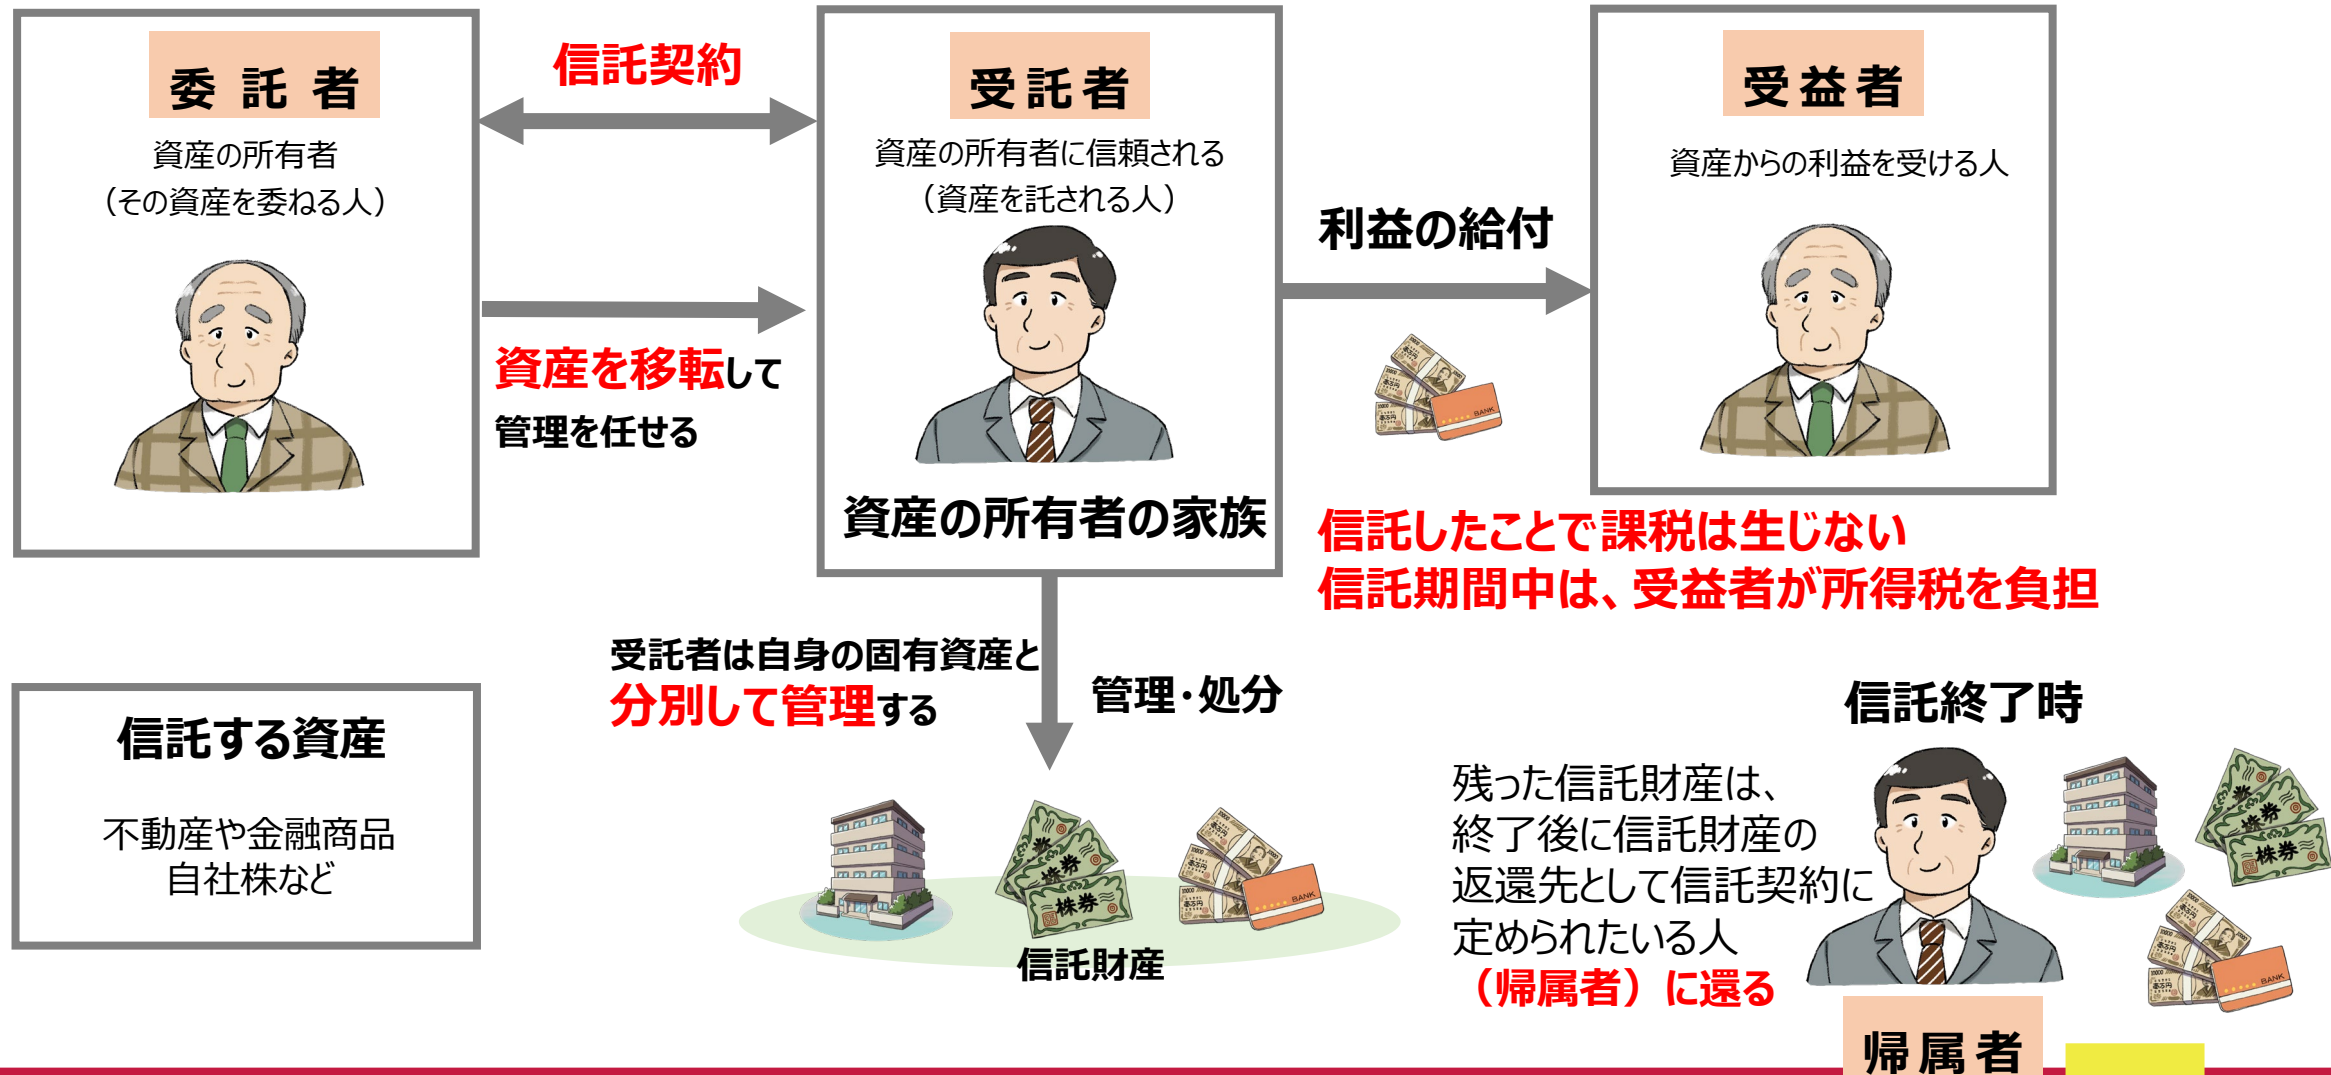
委託者

資産の所有者
（その資産を委ねる人）

信託契約

資産を移転して
管理を任せる

受託者

資産の所有者に信頼される
（資産を託される人）

資産の所有者の家族

利益の給付

受益者

資産からの利益を受ける人

信託したことで課税は生じない
信託期間中は、受益者が所得税を負担

受託者は自身の固有資産と
分別して管理する

管理・処分

信託する資産

不動産や金融商品
自社株など

株券
株券

信託財産

信託終了時

残った信託財産は、
終了後に信託財産の
返還先として信託契約に
定められたいる人
（帰属者）に還る

帰属者